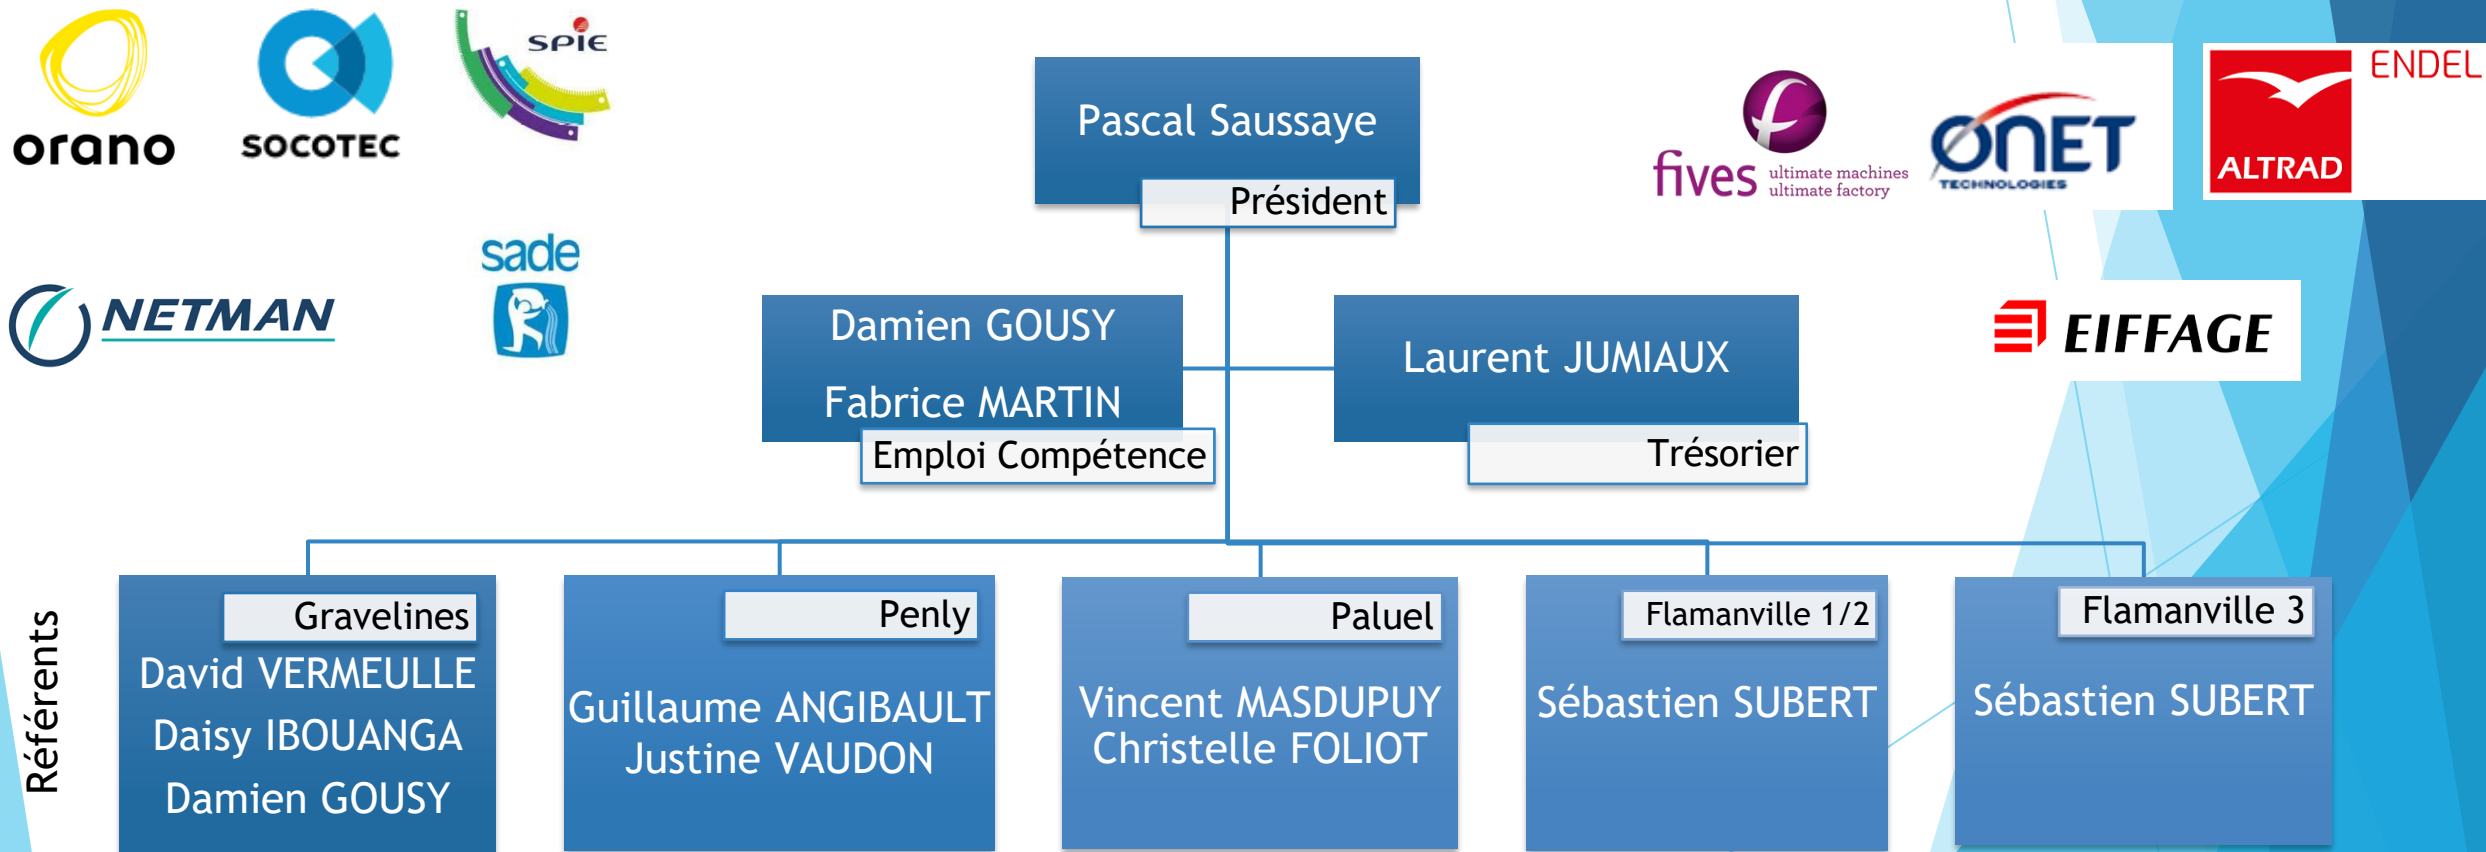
orano

SOCOTEC

SPIE

Pascal Saussaye
Président

fives ultimate machines ultimate factory

ONET TECHNOLOGIES

ENDEL
ALTRAD

NETMAN

sade

Damien GOUSY
Fabrice MARTIN
Emploi Compétence

Laurent JUMIAUX
Trésorier

EIFFAGE

Référents

Gravelines
David VERMEULLE
Daisy IBOUANGA
Damien GOUSY

Penly
Guillaume ANGIBAULT
Justine VAUDON

Paluel
Vincent MASDUPUY
Christelle FOLIOT

Flamanville 1/2
Sébastien SUBERT

Flamanville 3
Sébastien SUBERT